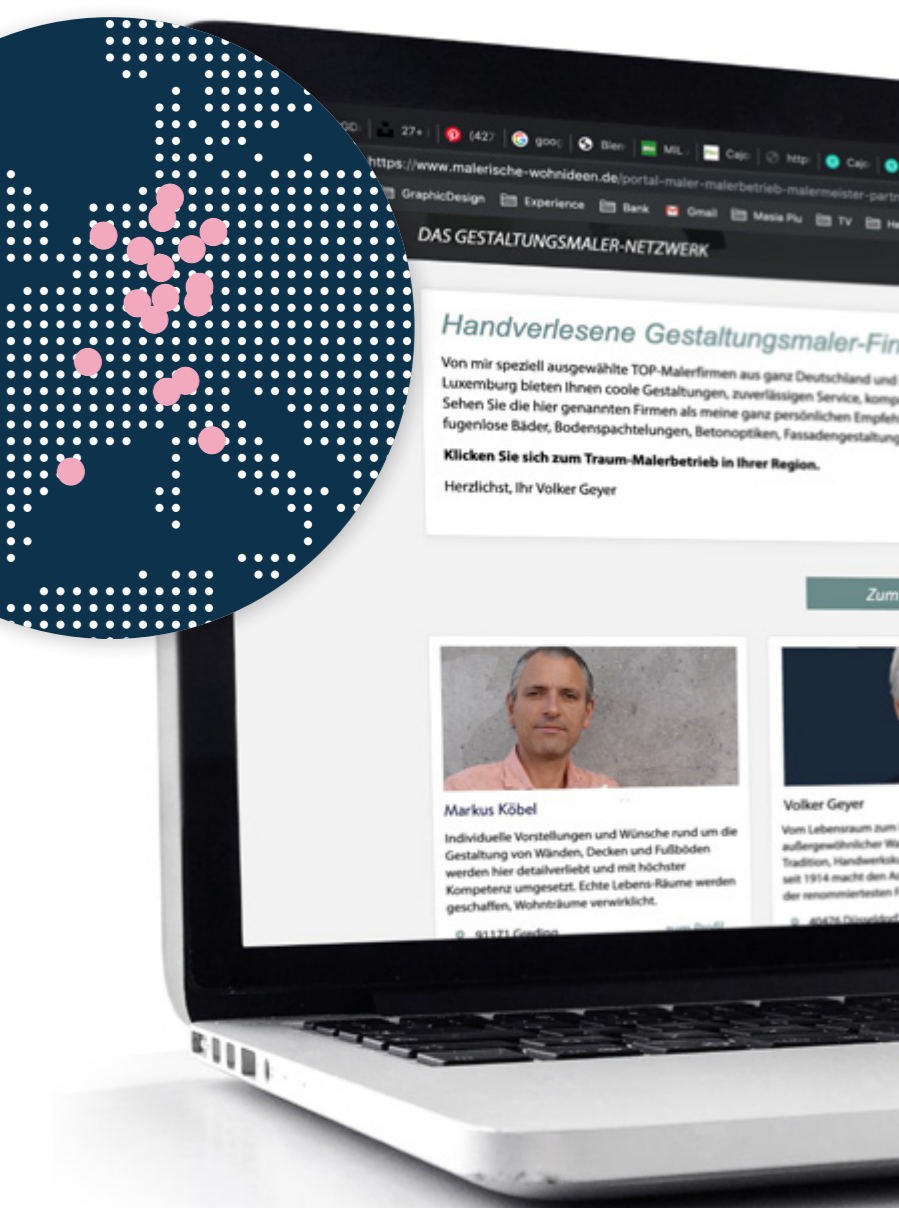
https://www.malerische-wohnideen.de/portal-maler-malerbetrieb-malermeister-partn

GraphicDesign Experience Bank Gmail Masia Plu TV

DAS GESTALTUNGSMALER-NETZWERK

Handverlesene Gestaltungsmaler-Fir

Von mir speziell ausgewählte TOP-Malerfirmen aus ganz Deutschland und Luxemburg bieten Ihnen coole Gestaltungen, zuverlässigen Service, komp Sehen Sie die hier genannten Firmen als meine ganz persönlichen Empfeh fugenlose Bäder, Bodenspachtelungen, Betonoptiken, Fassadengestaltung

**Klicken Sie sich zum Traum-Malerbetrieb in Ihrer Region.**

Herzlichst, Ihr Volker Geyer

Zum

Markus Köbel

Individuelle Vorstellungen und Wünsche rund um die Gestaltung von Wänden, Decken und Fußböden werden hier detailverliebt und mit höchster Kompetenz umgesetzt. Echte Lebens-Räume werden geschaffen, Wohnträume verwirklicht.

91171 Greding

Volker Geyer

Vom Lebensraum zum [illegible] außergewöhnlicher W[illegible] Tradition, Handwerksku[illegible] seit 1914 macht den A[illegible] der renommiertesten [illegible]

40476 Düsseldorf